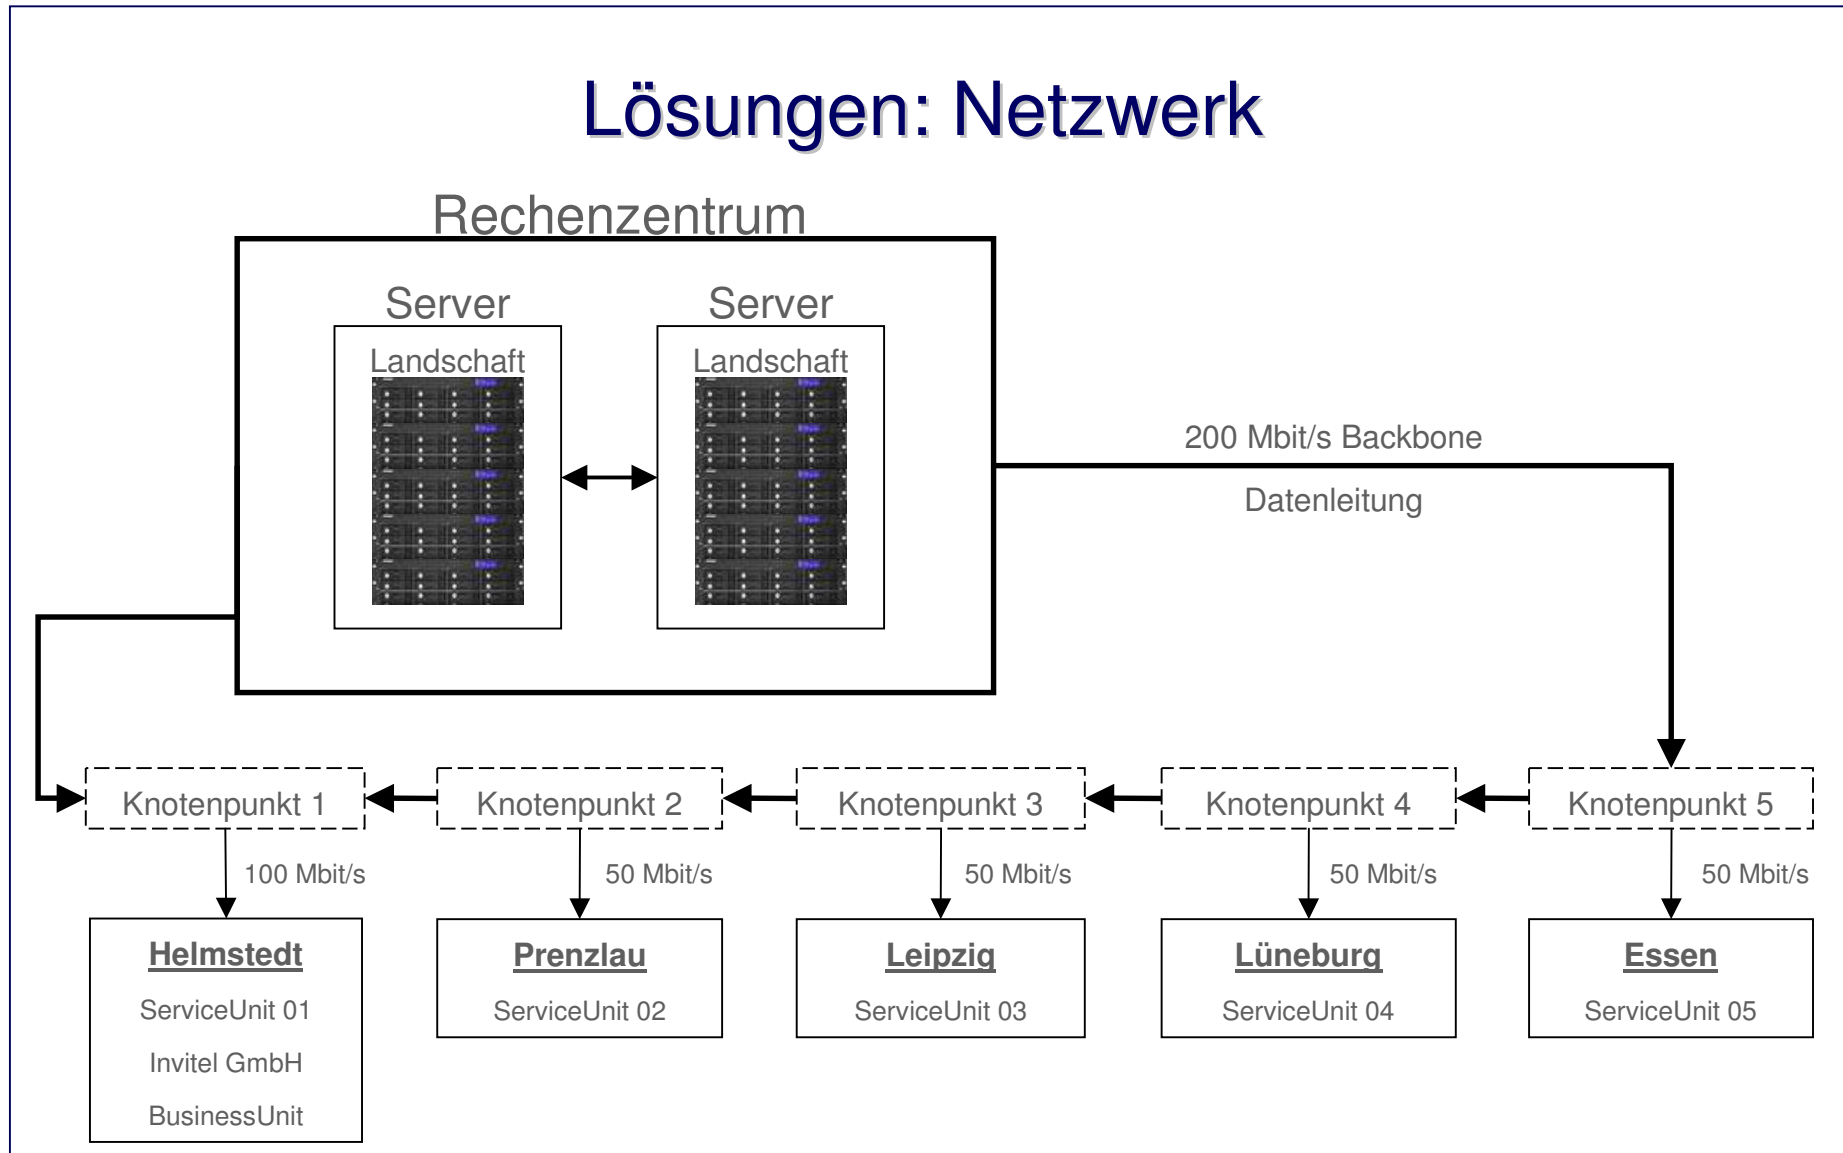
Lösungen: Netzwerk

Rechenzentrum

Server
Landschaft

Server
Landschaft

200 Mbit/s Backbone

Datenleitung

Knotenpunkt 1

Knotenpunkt 2

Knotenpunkt 3

Knotenpunkt 4

Knotenpunkt 5

100 Mbit/s

50 Mbit/s

50 Mbit/s

50 Mbit/s

50 Mbit/s

Helmstedt
ServiceUnit 01
Invitel GmbH
BusinessUnit

Prenzlau
ServiceUnit 02

Leipzig
ServiceUnit 03

Lüneburg
ServiceUnit 04

Essen
ServiceUnit 05